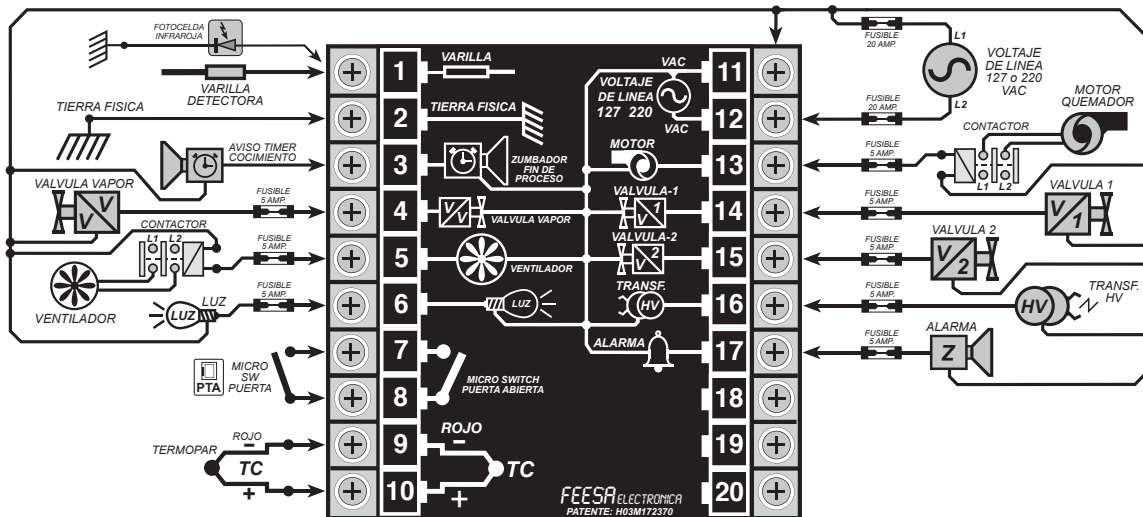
FOTOCELDA INFRAROJA

VARILLA DETECTORA

TIERRA FISICA

AVISO TIMER COCIMIENTO

VALVULA VAPOR

FUSIBLE 5 AMP.

CONTACTOR

L1 L2

FUSIBLE 5 AMP.

VENTILADOR

LUZ

LUZ

FUSIBLE 5 AMP.

MICRO SW PUERTA

PTA

TERMOPAR

ROJO

−

TC

+

1 VARILLA

2 TIERRA FISICA

3 ZUMBADOR FIN DE PROCESO

4 VALVULA VAPOR

5 VENTILADOR

6 LUZ

7

8 MICRO SWITCH PUERTA ABIERTA

9 ROJO −

10 + TC

VAC

VOLTAJE DE LINEA 127 220

VAC

MOTOR

VALVULA-1

VALVULA-2

TRANSF.

HV

ALARMA

11

12

13

14

15

16

17

18

19

20

FEESA ELECTRONICA
PATENTE: H03M172370

FUSIBLE 20 AMP.

L1

VOLTAJE DE LINEA 127 o 220 VAC

L2

FUSIBLE 20 AMP.

MOTOR QUEMADOR

CONTACTOR

FUSIBLE 5 AMP.

L1 L2

FUSIBLE 5 AMP.

VALVULA 1

V 1

FUSIBLE 5 AMP.

VALVULA 2

V 2

FUSIBLE 5 AMP.

HV

TRANSF. HV

ALARMA

FUSIBLE 5 AMP.

Z